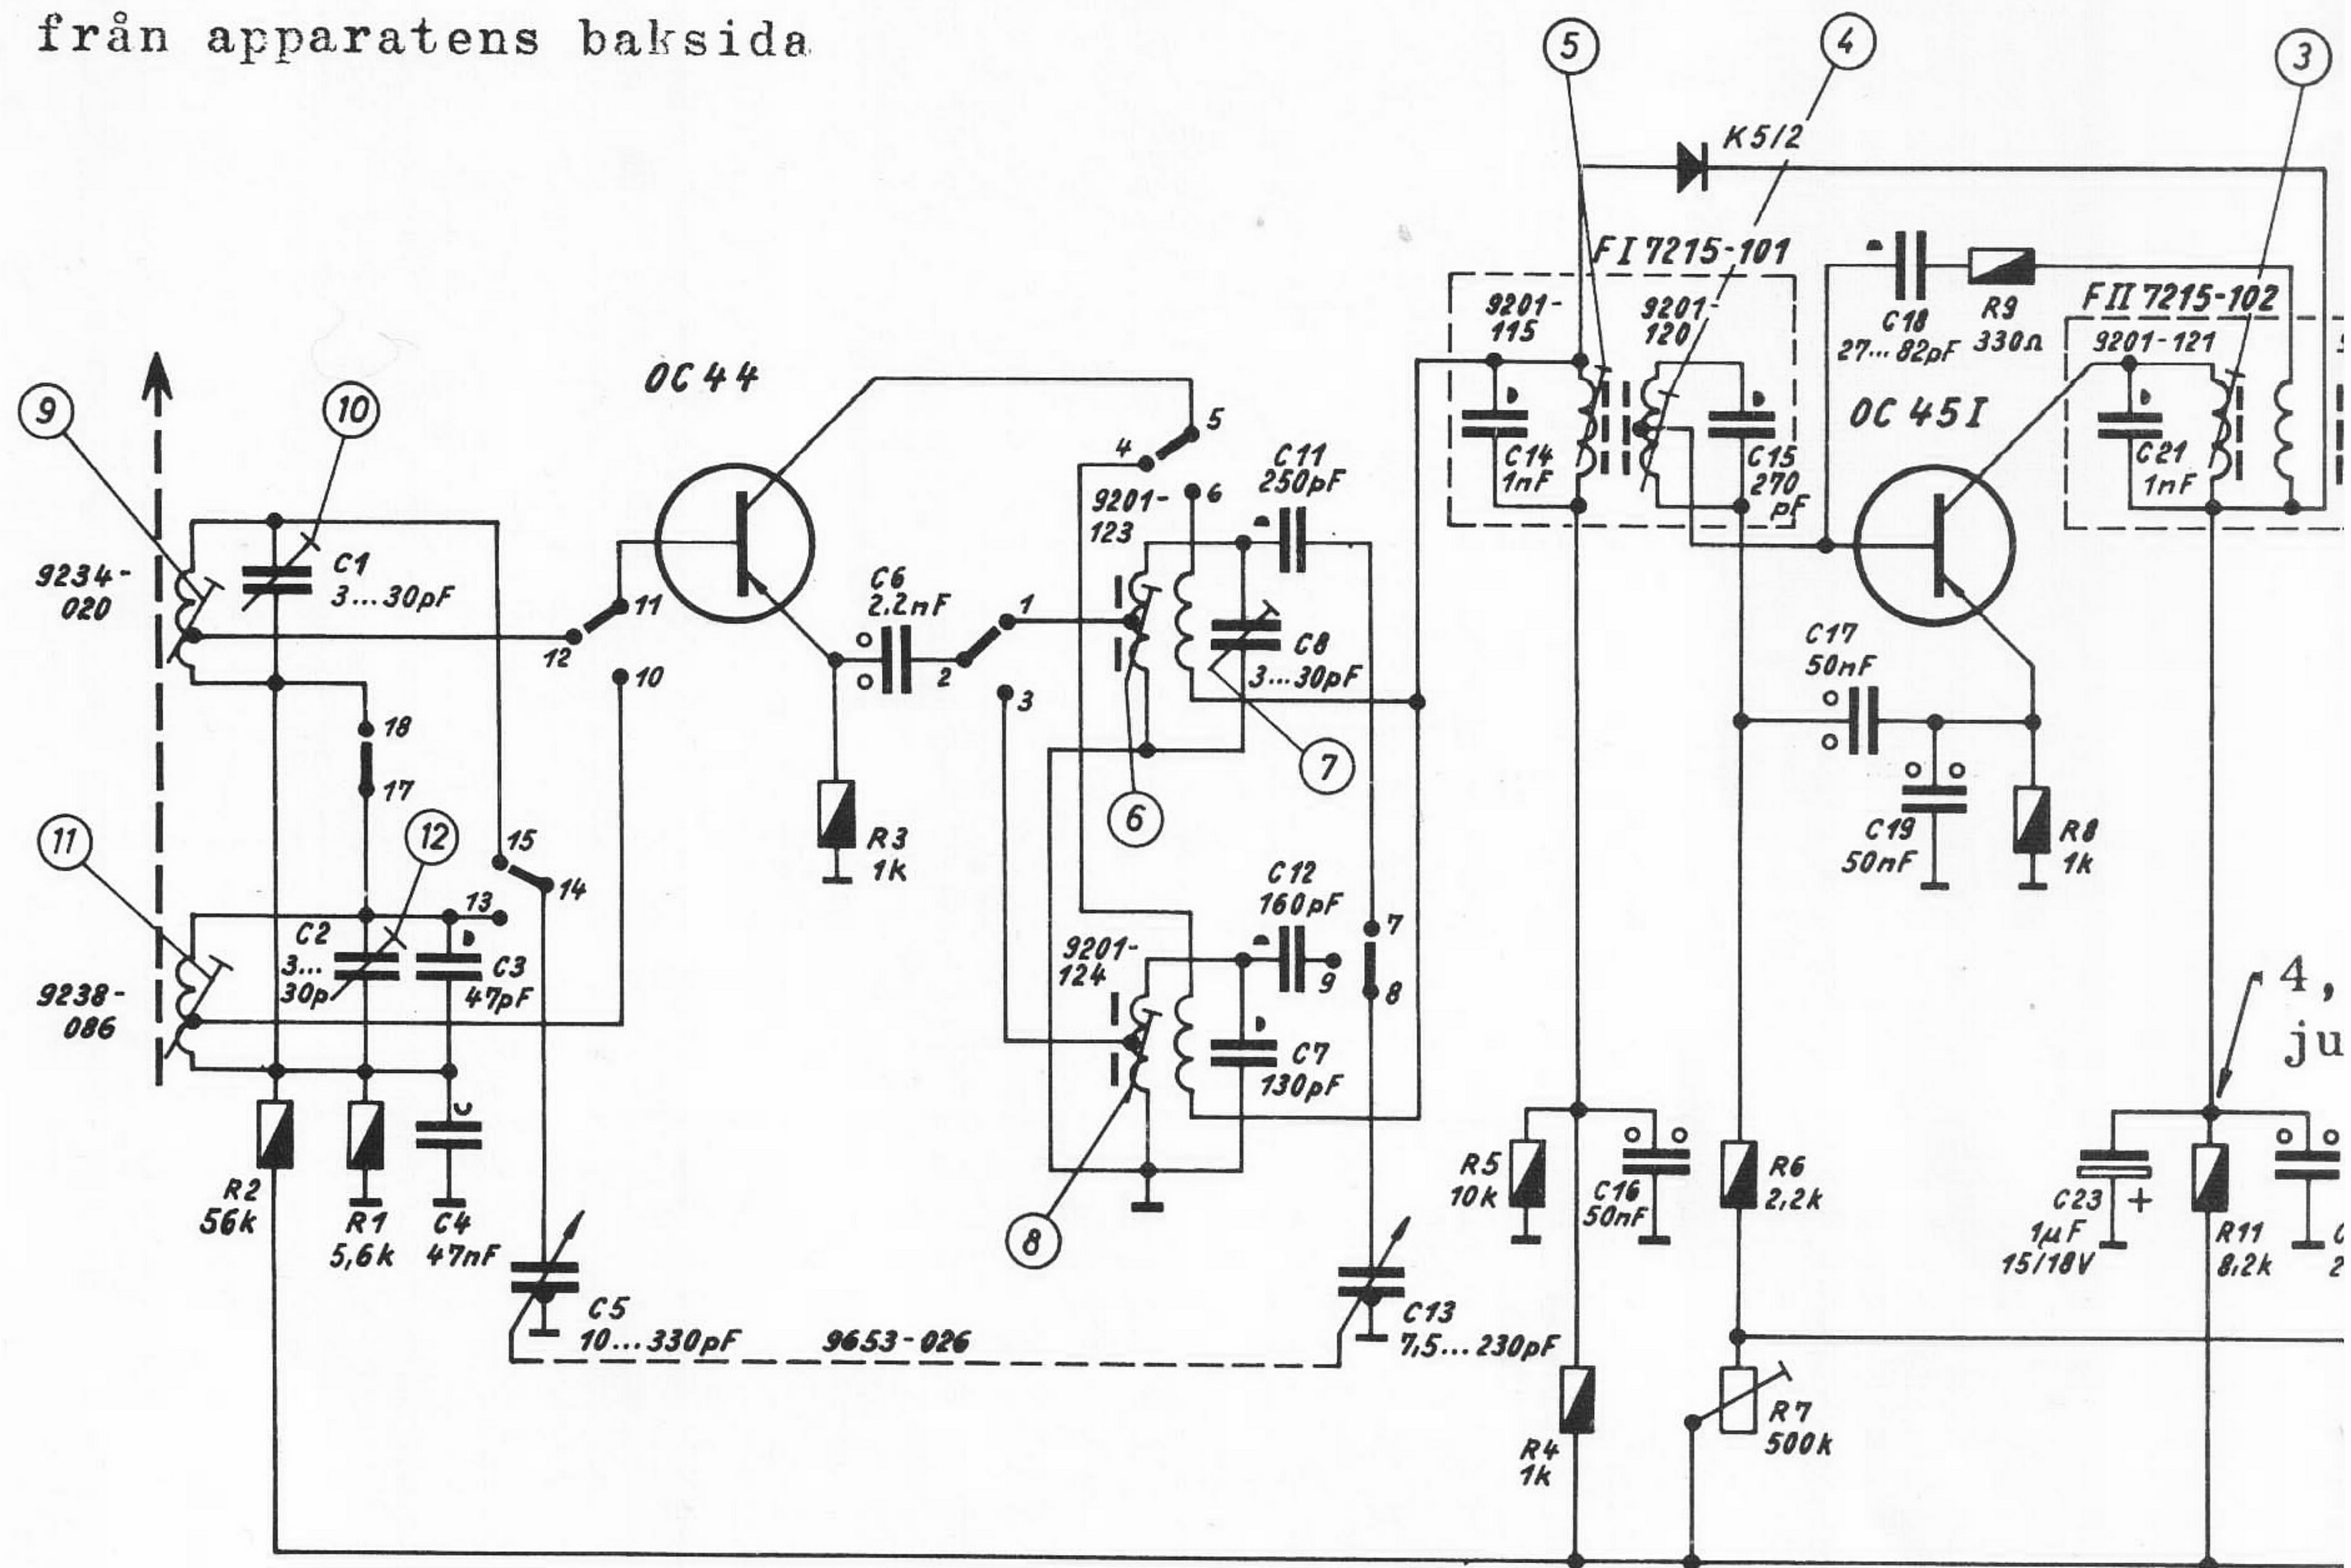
från apparatens baksida

5
4
3
K5/2
FI 7215-101
FII 7215-102
9201-115
9201-120
C18 27...82pF
R9 330Ω
9201-121
OC 44
OC 45I
9
10
C14 1nF
C15 270 pF
C21 1nF
5
4
6
C11 250pF
9201-123
9234-020
C1 3...30pF
11
C6 2,2nF
1
12
10
2
C8 3...30pF
3
C17 50nF
18
17
7
6
R3 1k
C19 50nF
R8 1k
11
12
15
14
13
C12 160pF
7
C2 3...30p
C3 47pF
9201-124
9
8
9238-086
C7 130pF
4,
ju
R5 10k
C16 50nF
R6 2,2k
C23 1μF 15/18V
R11 8,2k
R2 56k
R1 5,6k
C4 47nF
8
C5 10...330pF
9653-026
C13 7,5...230pF
R4 1k
R7 500k